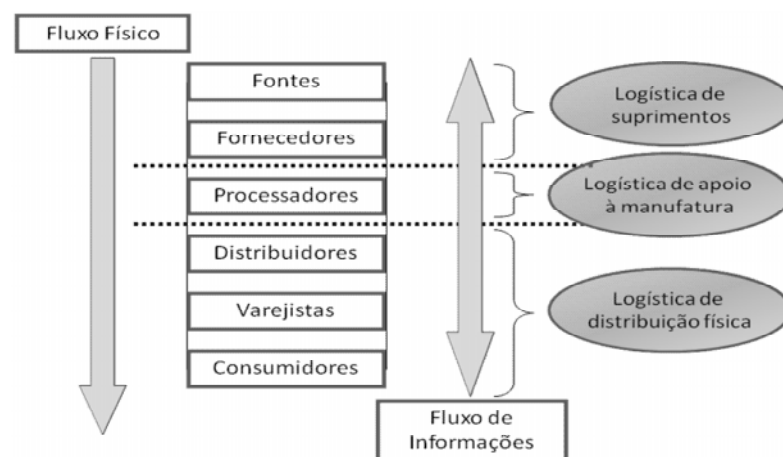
Fluxo Físico

Fontes

Fornecedores

Processadores

Distribuidores

Varejistas

Consumidores

Logística de suprimentos

Logística de apoio à manufatura

Logística de distribuição física

Fluxo de Informações